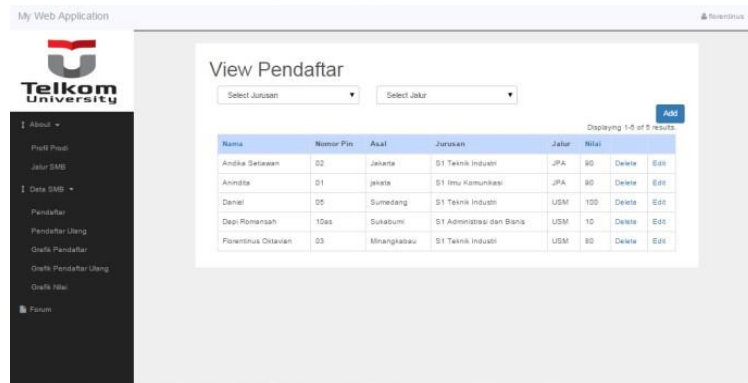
My Web Application

florentinus

Telkom University

About

Profil Prodi

Jalur SMB

Data SMB

Pendaftar

Pendaftar Ulang

Grafik Pendaftar

Grafik Pendaftar Ulang

Grafik Nilai

Forum

View Pendaftar

Select Jurusan

Select Jalur

Add

Displaying 1-5 of 5 results.

| Nama | Nomor Pin | Asal | Jurusan | Jalur | Nilai | | |
|---|---|---|---|---|---|---|---|
| Andika Setiawan | 02 | Jakarta | S1 Teknik Industri | JPA | 90 | Delete | Edit |
| Anindita | 01 | jakarta | S1 Ilmu Komunikasi | JPA | 90 | Delete | Edit |
| Daniel | 05 | Sumedang | S1 Teknik Industri | USM | 100 | Delete | Edit |
| Depi Romansah | 10as | Sukabumi | S1 Administrasi dan Bisnis | USM | 10 | Delete | Edit |
| Florentinus Oktavian | 03 | Minangkabau | S1 Teknik Industri | USM | 80 | Delete | Edit |